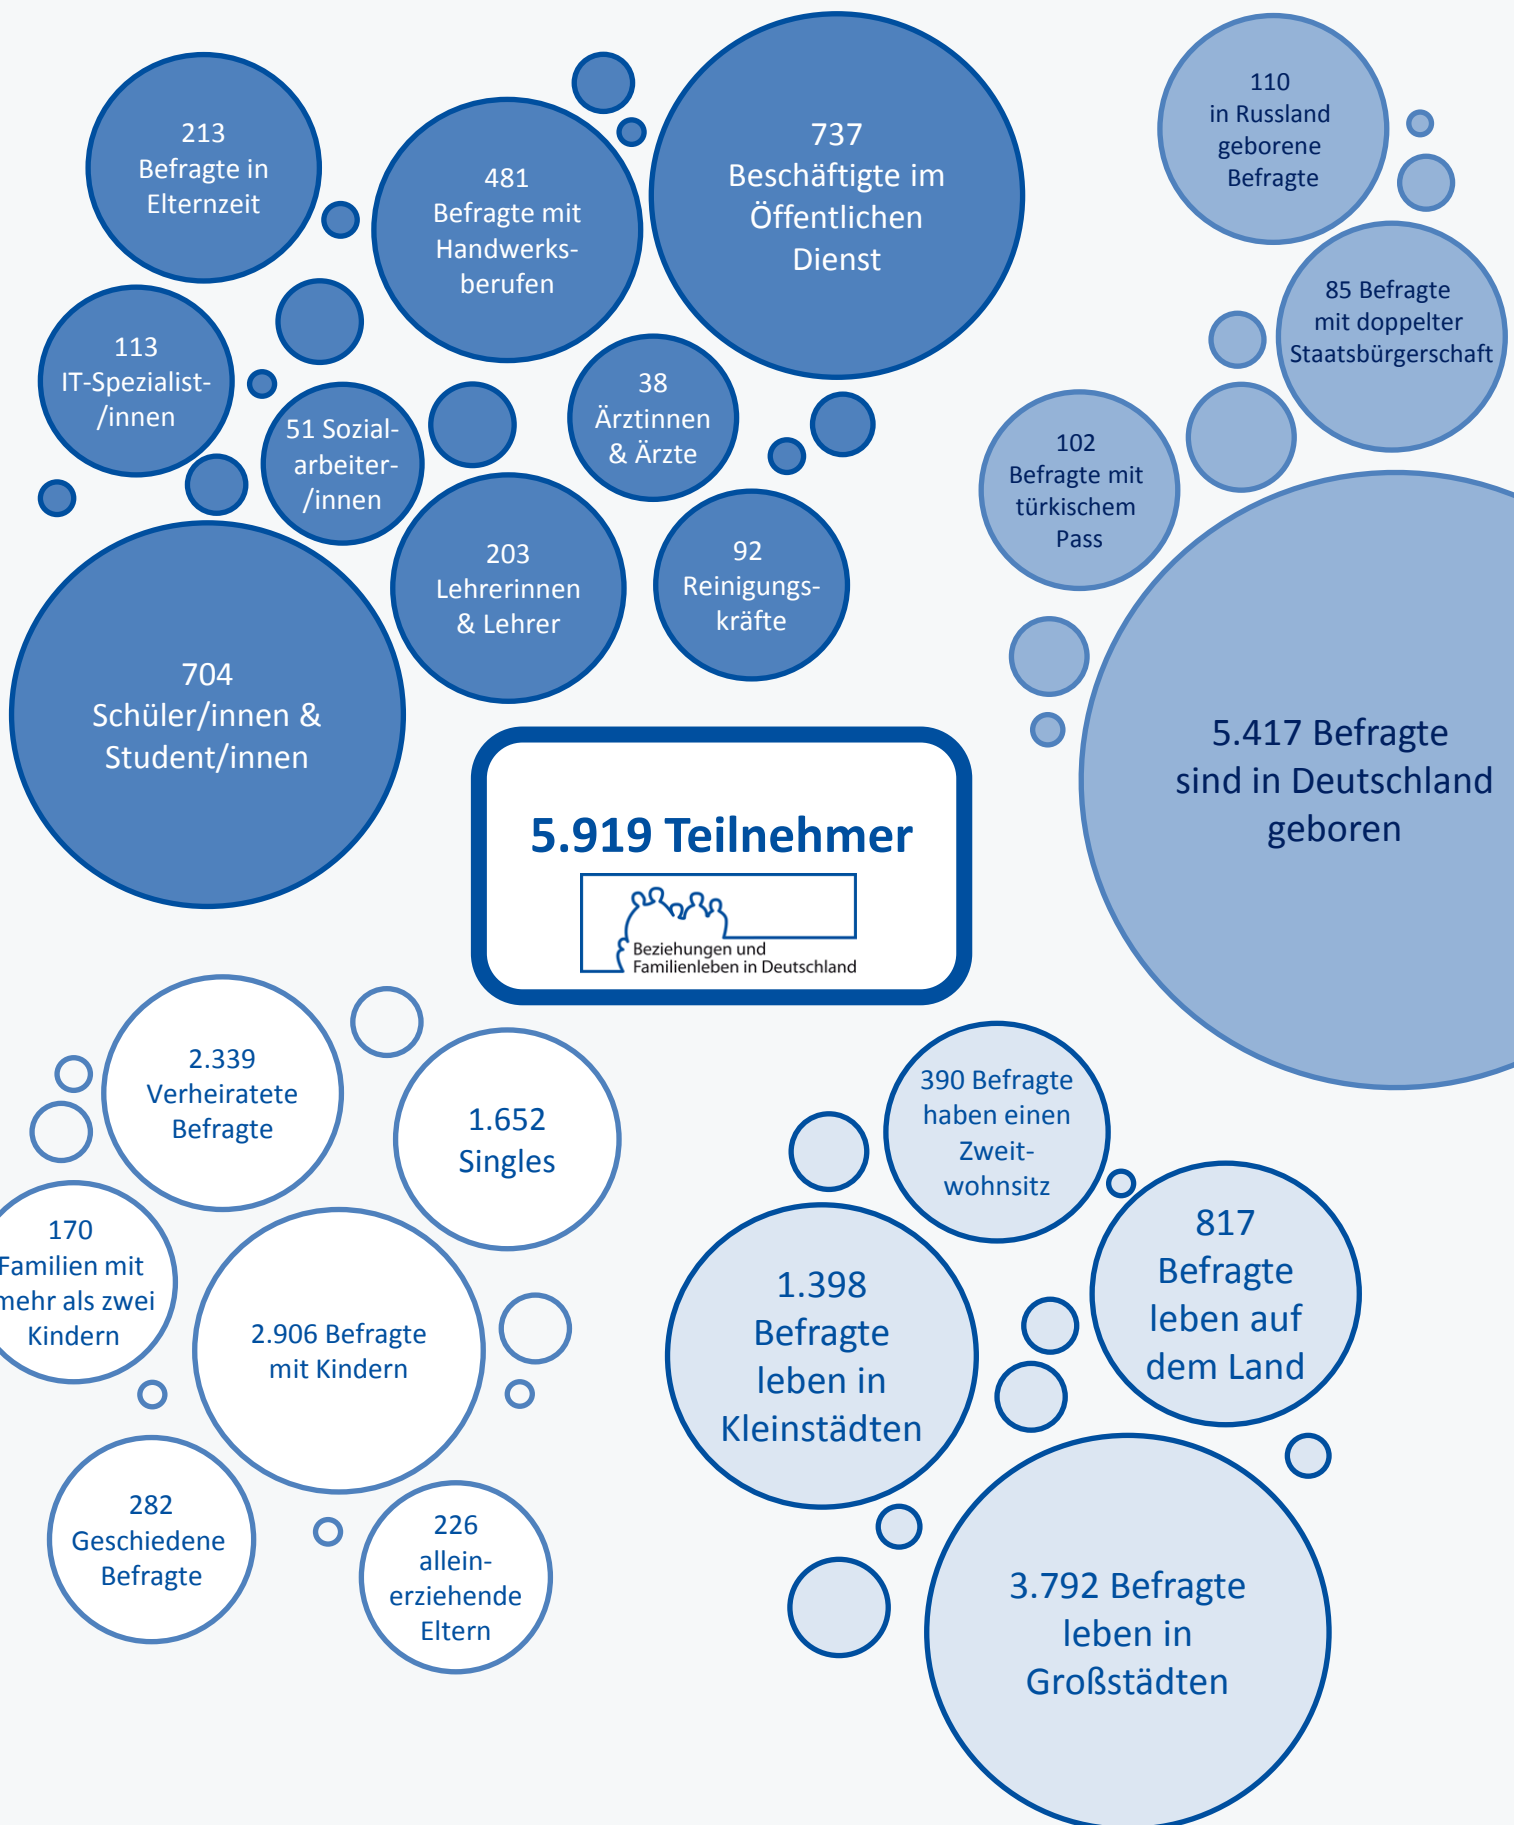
213 Befragte in Elternzeit

481 Befragte mit Handwerksberufen

737 Beschäftigte im Öffentlichen Dienst

110 in Russland geborene Befragte

85 Befragte mit doppelter Staatsbürgerschaft

113 IT-Spezialist-/innen

51 Sozialarbeiter-/innen

38 Ärztinnen & Ärzte

102 Befragte mit türkischem Pass

203 Lehrerinnen & Lehrer

92 Reinigungskräfte

704 Schüler/innen & Student/innen

5.919 Teilnehmer

Beziehungen und Familienleben in Deutschland

5.417 Befragte sind in Deutschland geboren

2.339 Verheiratete Befragte

1.652 Singles

390 Befragte haben einen Zweitwohnsitz

170 Familien mit mehr als zwei Kindern

2.906 Befragte mit Kindern

1.398 Befragte leben in Kleinstädten

817 Befragte leben auf dem Land

282 Geschiedene Befragte

226 alleinerziehende Eltern

3.792 Befragte leben in Großstädten